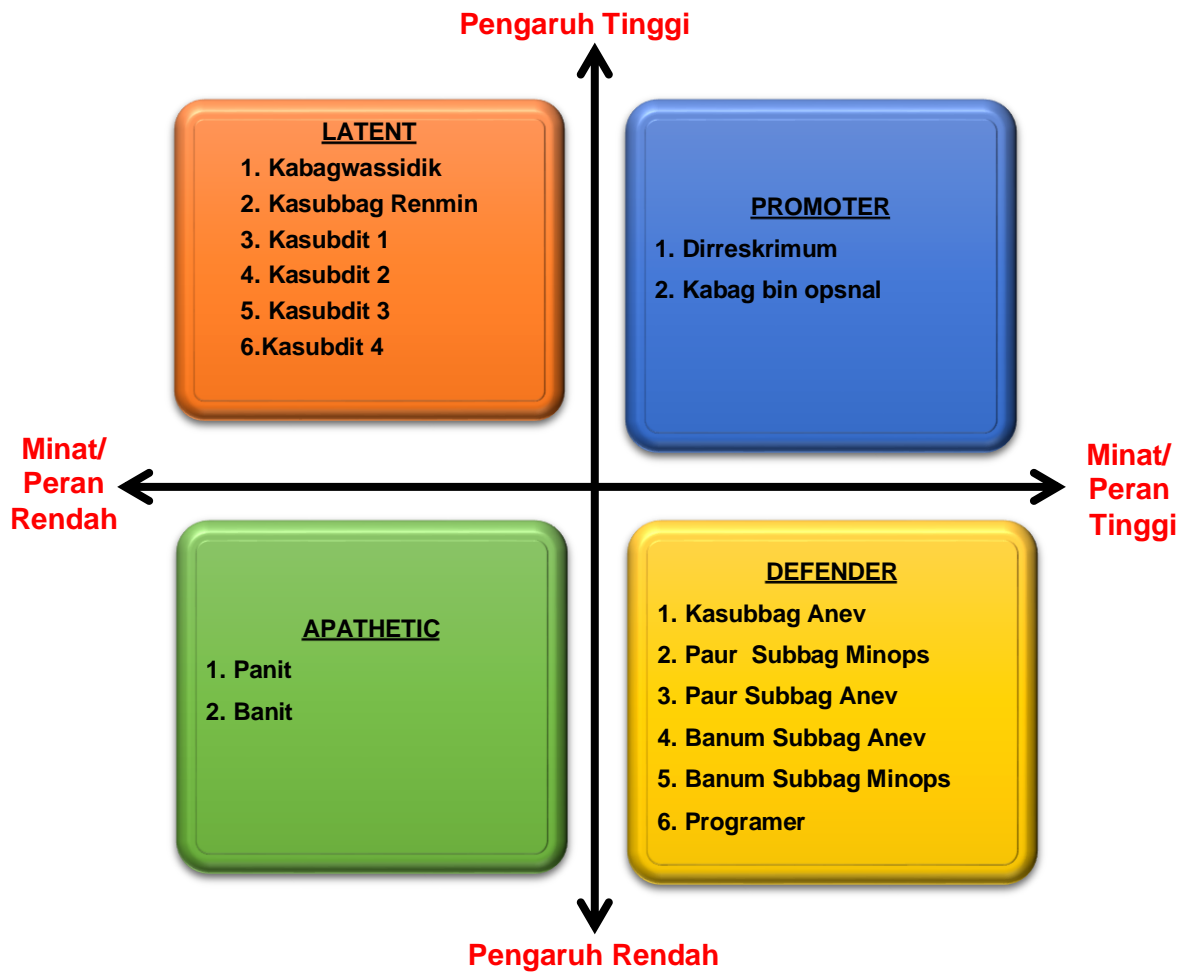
Pengaruh Tinggi

LATENT

1. Kabagwassidik
2. Kasubbag Renmin
3. Kasubdit 1
4. Kasubdit 2
5. Kasubdit 3
6.Kasubdit 4

PROMOTER

1. Dirreskrimum
2. Kabag bin opsnal

Minat/ Peran Rendah

Minat/ Peran Tinggi

APATHETIC

1. Panit
2. Banit

DEFENDER

1. Kasubbag Anev
2. Paur Subbag Minops
3. Paur Subbag Anev
4. Banum Subbag Anev
5. Banum Subbag Minops
6. Programer

Pengaruh Rendah